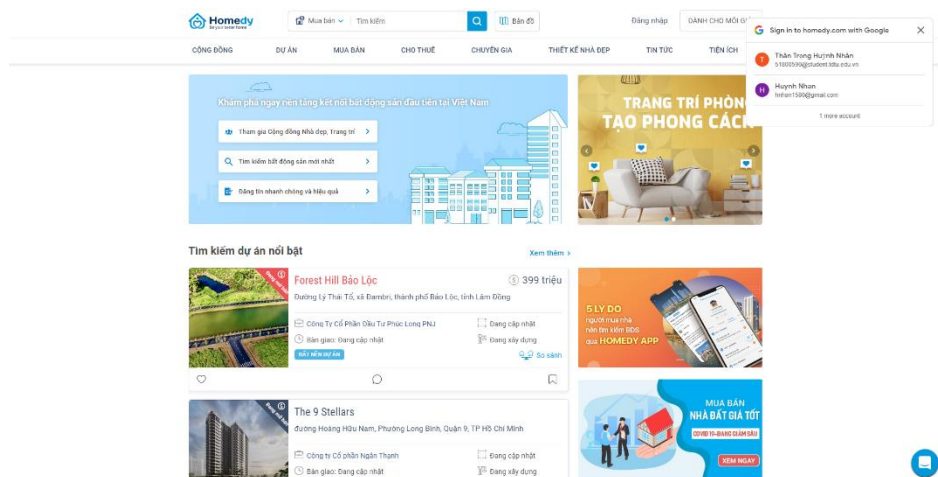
Homedy
for your new home

Mua bán
Tìm kiếm
Bản đồ
Đăng nhập
DÀNH CHO MÔI GI

CỘNG ĐỒNG
DỰ ÁN
MUA BÁN
CHO THUÊ
CHUYÊN GIA
THIẾT KẾ NHÀ ĐẸP
TIN TỨC
TIỆN ÍCH

Sign in to homedy.com with Google
Thân Trọng Huỳnh Nhân
51000590@student.tdtu.edu.vn
Huynh Nhan
hnhan1500@gmail.com
1 more account

Khám phá ngay nền tảng kết nối bất động sản đầu tiên tại Việt Nam
Tham gia Cộng đồng Nhà đẹp, Trang trí
Tìm kiếm bất động sản mới nhất
Đăng tin nhanh chóng và hiệu quả

TRANG TRÍ PHÒNG
TẠO PHONG CÁCH

Tìm kiếm dự án nổi bật
Xem thêm

Forest Hill Bảo Lộc
399 triệu
Đường Lý Thái Tổ, xã Đambri, thành phố Bảo Lộc, tỉnh Lâm Đồng
Công Ty Cổ Phần Đầu Tư Phúc Long PNJ
Đang cập nhật
Bàn giao: Đang cập nhật
Đang xây dựng
ĐẤT NỀN DỰ ÁN
So sánh

5 LÝ DO
người mua nhà
nên tìm kiếm BĐS
qua HOMEDY APP

The 9 Stellars
đường Hoàng Hữu Nam, Phường Long Bình, Quận 9, TP Hồ Chí Minh
Công ty Cổ phần Ngân Thạnh
Đang cập nhật
Bàn giao: Đang cập nhật
Đang xây dựng

MUA BÁN
NHÀ BẤT GIÁ TỐT
COVID 19 - ĐANG GIẢM SÂU
XEM NGAY